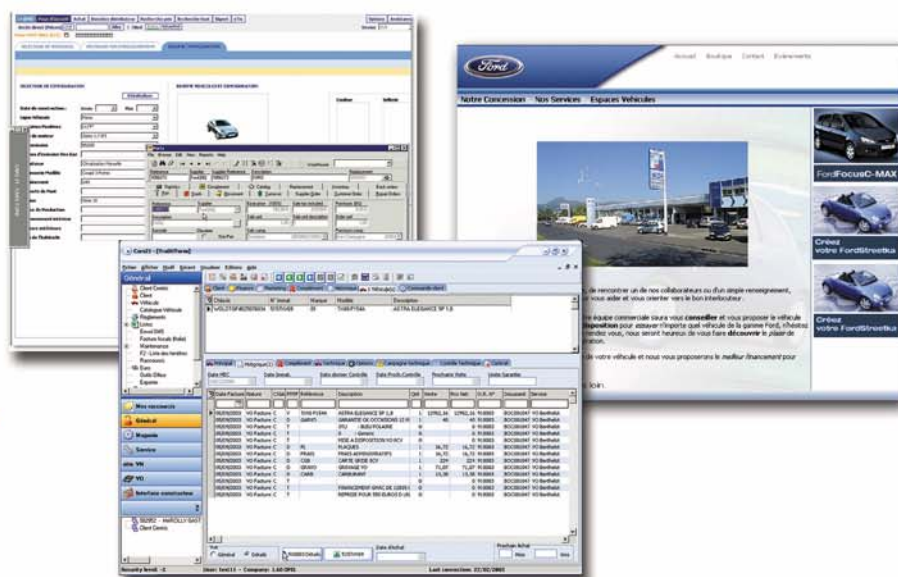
Ford

Accueil Boutique Contact Evénements

Notre Concession Nos Services Espaces Vehicules

FordFocusC-MAX

Créez votre FordStreetka

Créez votre FordStreetka

de rencontrer un de nos collaborateurs ou d'un simple renseignement, vous aider et vous orienter vers le bon interlocuteur.

équipe commerciale saura vous conseiller et vous proposer le véhicule disposition pour essayer n'importe quel véhicule de la gamme Ford, n'hésitez endez vous, nous seront heureux de vous faire découvrir le plaisir de

de votre véhicule et nous vous proposerons le meilleur financement pour

Cent3 - [TraitTiers]

Fichier Affichage Outil Rrmant Fenêtre Editions Aide

Général

Client Centre
Client
Véhicule
Catalogue Véhicule
Règlements
Listes
Envoi SMS
Facture locale
Maintenance
Rapports
Gars

Nos raccourcis
Général
Magasin
Service
VN
VO
Interface constructeur

Client Véhicule Commande client

Châssis | N° Interne | Marque | Modèle | Description
VOLST0F4R2787054 | 5707408 | OI | TIVBLFT0A | ASTRA ELEGANCE 5P 1,6

Principal Historique Complément Technique Options Campagne technique Contrôle technique Contrat

Date Facture | Nature | Référence | Description | Qté | Vente | Prix Net | Document | Service
ASTRA ELEGANCE 5P 1,6 | 1 | 12902,16 | 12902,16 | BOC000347 | VO Berthelot
GARANTIE OC OCCASIONS 12 M
JTU - BUIU POLAIRE
MISE A DISPOSITION VO ECV
PLAQUES | 1 | 16,72 | 16,72
FRAIS ADMINISTRATIFS | 1 | 16,72 | 16,72
CARTE GRISE ECV | 1 | 224 | 224
GRAVAGE VO | 1 | 71,07 | 71,07
CARBURANT | 1 | 15,38 | 15,38
FINANCEMENT
REPRISE POUR 500 EUROS

Général Détaillé
Date d'achat
Prochain Achat Mois Ans

Security level: 4 User: test13 - Company: 1.60 OPEL Last connexion: 22/02/2005